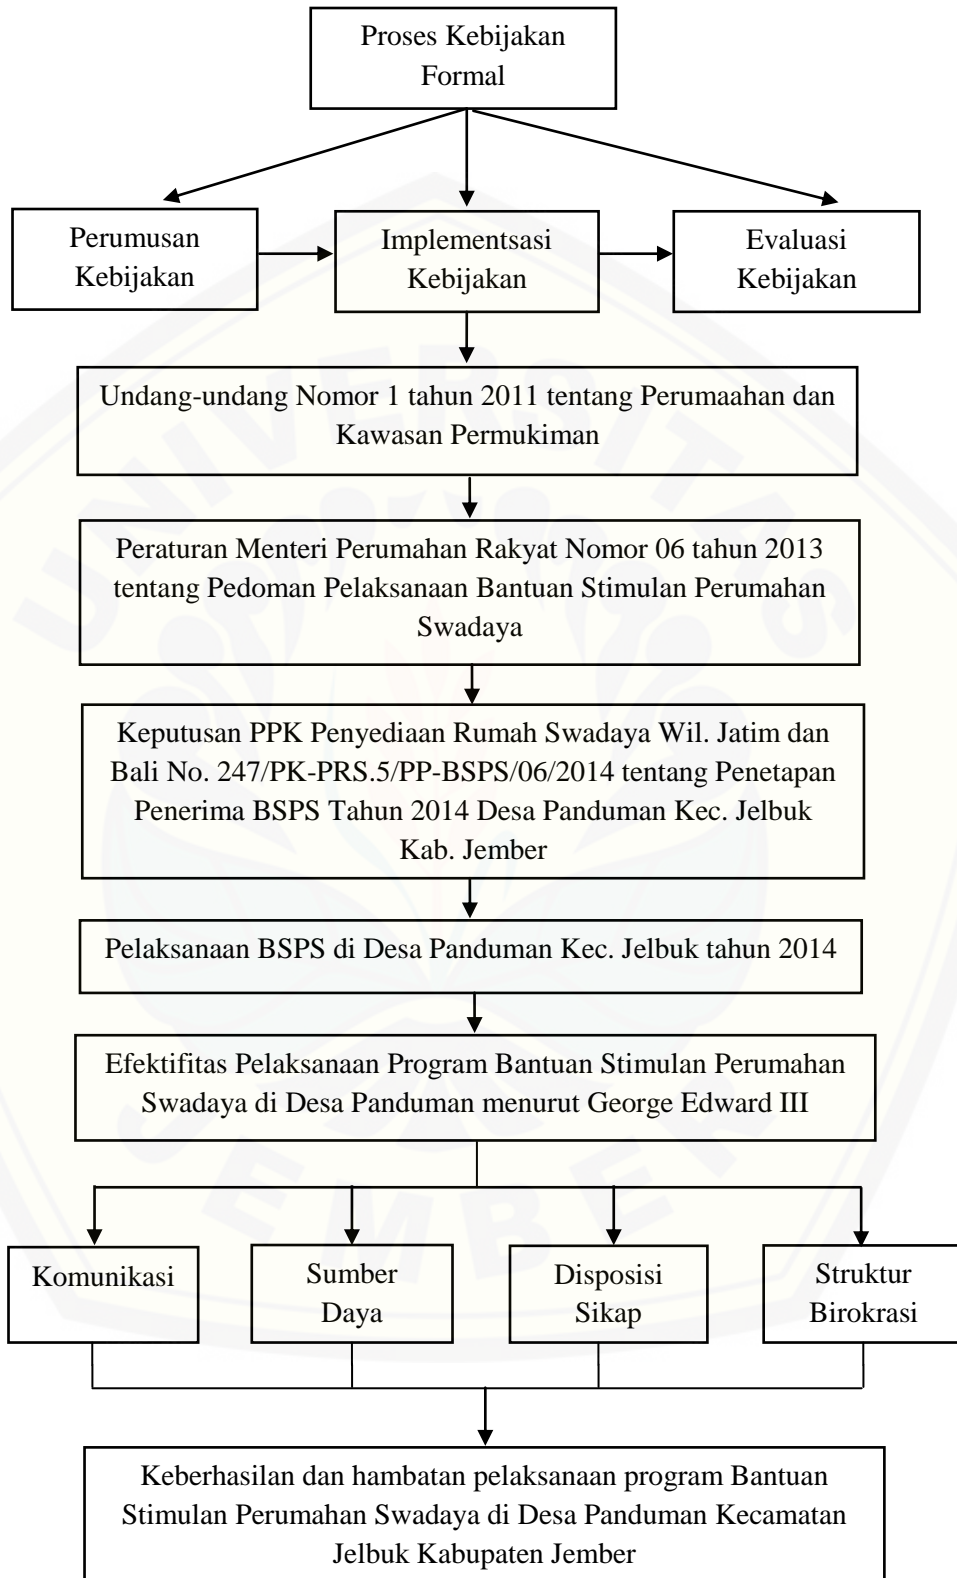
Proses Kebijakan Formal

Perumusan Kebijakan

Implementsasi Kebijakan

Evaluasi Kebijakan

Undang-undang Nomor 1 tahun 2011 tentang Perumaahan dan Kawasan Permukiman

Peraturan Menteri Perumahan Rakyat Nomor 06 tahun 2013 tentang Pedoman Pelaksanaan Bantuan Stimulan Perumahan Swadaya

Keputusan PPK Penyediaan Rumah Swadaya Wil. Jatim dan Bali No. 247/PK-PRS.5/PP-BSPS/06/2014 tentang Penetapan Penerima BSPS Tahun 2014 Desa Panduman Kec. Jelbuk Kab. Jember

Pelaksanaan BSPS di Desa Panduman Kec. Jelbuk tahun 2014

Efektifitas Pelaksanaan Program Bantuan Stimulan Perumahan Swadaya di Desa Panduman menurut George Edward III

Komunikasi

Sumber Daya

Disposisi Sikap

Struktur Birokrasi

Keberhasilan dan hambatan pelaksanaan program Bantuan Stimulan Perumahan Swadaya di Desa Panduman Kecamatan Jelbuk Kabupaten Jember